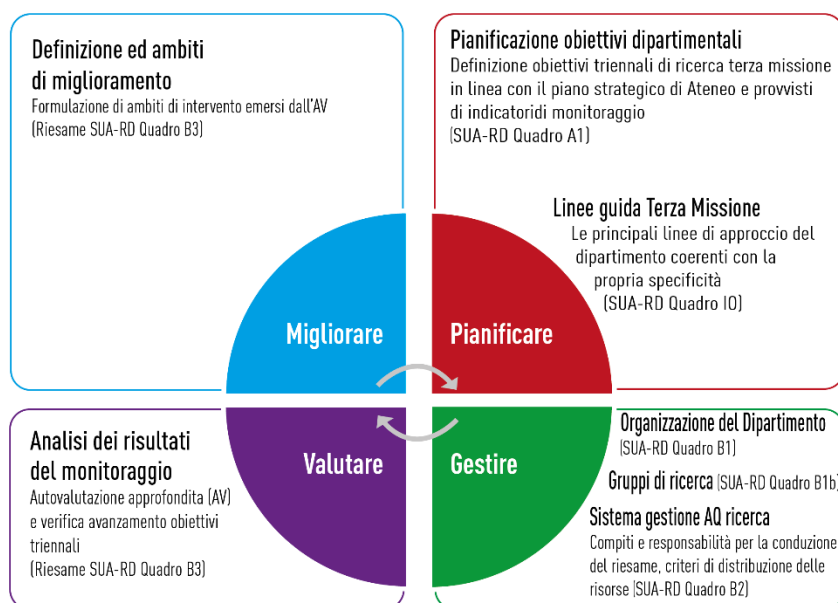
Definizione ed ambiti di miglioramento
Formulazione di ambiti di intervento emersi dall'AV
(Riesame SUA-RD Quadro B3)

Pianificazione obiettivi dipartimentali
Definizione obiettivi triennali di ricerca terza missione in linea con il piano strategico di Ateneo e provvisti di indicatoridi monitoraggio
(SUA-RD Quadro A1)

Linee guida Terza Missione
Le principali linee di approccio del dipartimento coerenti con la propria specificità
(SUA-RD Quadro I0)

Migliorare

Pianificare

Valutare

Gestire

Analisi dei risultati del monitoraggio
Autovalutazione approfondita (AV) e verifica avanzamento obiettivi triennali
(Riesame SUA-RD Quadro B3)

Organizzazione del Dipartimento
(SUA-RD Quadro B1)

Gruppi di ricerca (SUA-RD Quadro B1b)

Sistema gestione AQ ricerca
Compiti e responsabilità per la conduzione del riesame, criteri di distribuzione delle risorse (SUA-RD Quadro B2)